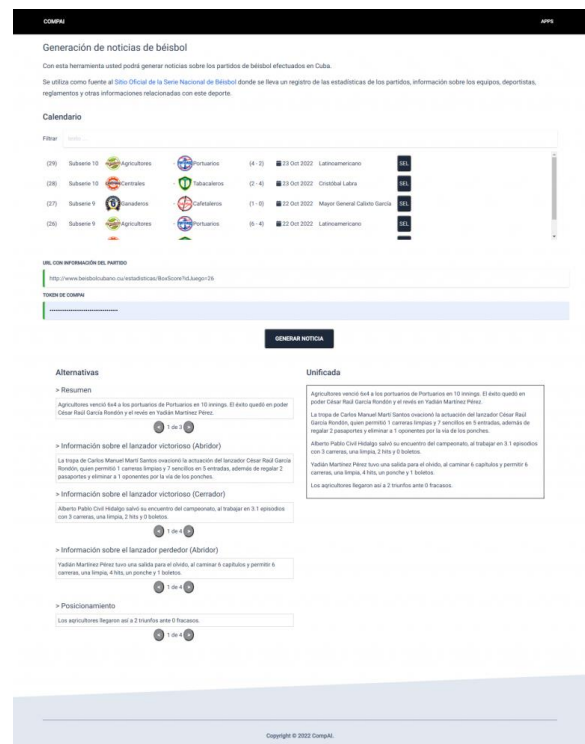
COMPAI

APPS

Generación de noticias de béisbol

Con esta herramienta usted podrá generar noticias sobre los partidos de béisbol efectuados en Cuba.

Se utiliza como fuente al Sitio Oficial de la Serie Nacional de Béisbol donde se lleva un registro de las estadísticas de los partidos, información sobre los equipos, deportistas, reglamentos y otras informaciones relacionadas con este deporte.

Calendario

Filtrar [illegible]

| (29) | Subserie 10 | Agricultores | Portuarios | (4 - 2) | 23 Oct 2022 | Latinoamericano | SEL |
|---|---|---|---|---|---|---|---|
| (28) | Subserie 10 | Centrales | Tabacaleros | (2 - 4) | 23 Oct 2022 | Cristóbal Labra | SEL |
| (27) | Subserie 9 | Ganaderos | Cafetaleros | (1 - 0) | 22 Oct 2022 | Mayor General Calixto García | SEL |
| (26) | Subserie 9 | Agricultores | Portuarios | (6 - 4) | 22 Oct 2022 | Latinoamericano | SEL |

URL CON INFORMACIÓN DEL PARTIDO

http://www.beisbolcubano.cu/estadisticas/BoxScore?idJuego=26

TOKEN DE COMPAI

••••••••••••••••••••••••••••••

GENERAR NOTICIA

Alternativas

> Resumen

Agricultores venció 6x4 a los portuarios de Portuarios en 10 innings. El éxito quedó en poder César Raúl García Rondón y el revés en Yadián Martínez Pérez.

1 de 3

> Información sobre el lanzador victorioso (Abridor)

La tropa de Carlos Manuel Martí Santos ovacionó la actuación del lanzador César Raúl García Rondón, quien permitió 1 carreras limpias y 7 sencillos en 5 entradas, además de regalar 2 pasaportes y eliminar a 1 oponentes por la vía de los ponches.

> Información sobre el lanzador victorioso (Cerrador)

Alberto Pablo Civil Hidalgo salvó su encuentro del campeonato, al trabajar en 3.1 episodios con 3 carreras, una limpia, 2 hits y 0 boletos.

1 de 4

> Información sobre el lanzador perdedor (Abridor)

Yadián Martínez Pérez tuvo una salida para el olvido, al caminar 6 capítulos y permitir 6 carreras, una limpia, 4 hits, un ponche y 1 boletos.

1 de 4

> Posicionamiento

Los agricultores llegaron así a 2 triunfos ante 0 fracasos.

1 de 4

Unificada

Agricultores venció 6x4 a los portuarios de Portuarios en 10 innings. El éxito quedó en poder César Raúl García Rondón y el revés en Yadián Martínez Pérez.

La tropa de Carlos Manuel Martí Santos ovacionó la actuación del lanzador César Raúl García Rondón, quien permitió 1 carreras limpias y 7 sencillos en 5 entradas, además de regalar 2 pasaportes y eliminar a 1 oponentes por la vía de los ponches.

Alberto Pablo Civil Hidalgo salvó su encuentro del campeonato, al trabajar en 3.1 episodios con 3 carreras, una limpia, 2 hits y 0 boletos.

Yadián Martínez Pérez tuvo una salida para el olvido, al caminar 6 capítulos y permitir 6 carreras, una limpia, 4 hits, un ponche y 1 boletos.

Los agricultores llegaron así a 2 triunfos ante 0 fracasos.

Copyright © 2022 CompAI.